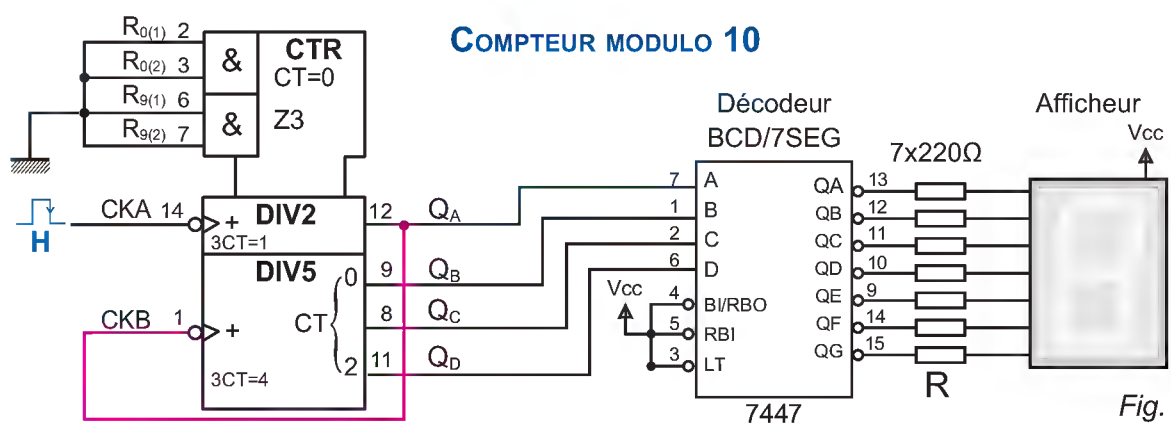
$R_{0(1)}$ 2
$R_{0(2)}$ 3
$R_{9(1)}$ 6
$R_{9(2)}$ 7
&
&
CTR
CT=0
Z3

COMPTEUR MODULO 10

Décodeur
BCD/7SEG

Afficheur

Vcc

7x220Ω

H
CKA 14
+
DIV2
3CT=1
12
$Q_A$
DIV5
0
9
$Q_B$
CT
8
$Q_C$
2
11
$Q_D$
CKB 1
+
3CT=4

7 A
1 B
2 C
6 D
Vcc
4 BI/RBO
5 RBI
3 LT
7447

QA 13
QB 12
QC 11
QD 10
QE 9
QF 14
QG 15

R

Fig.